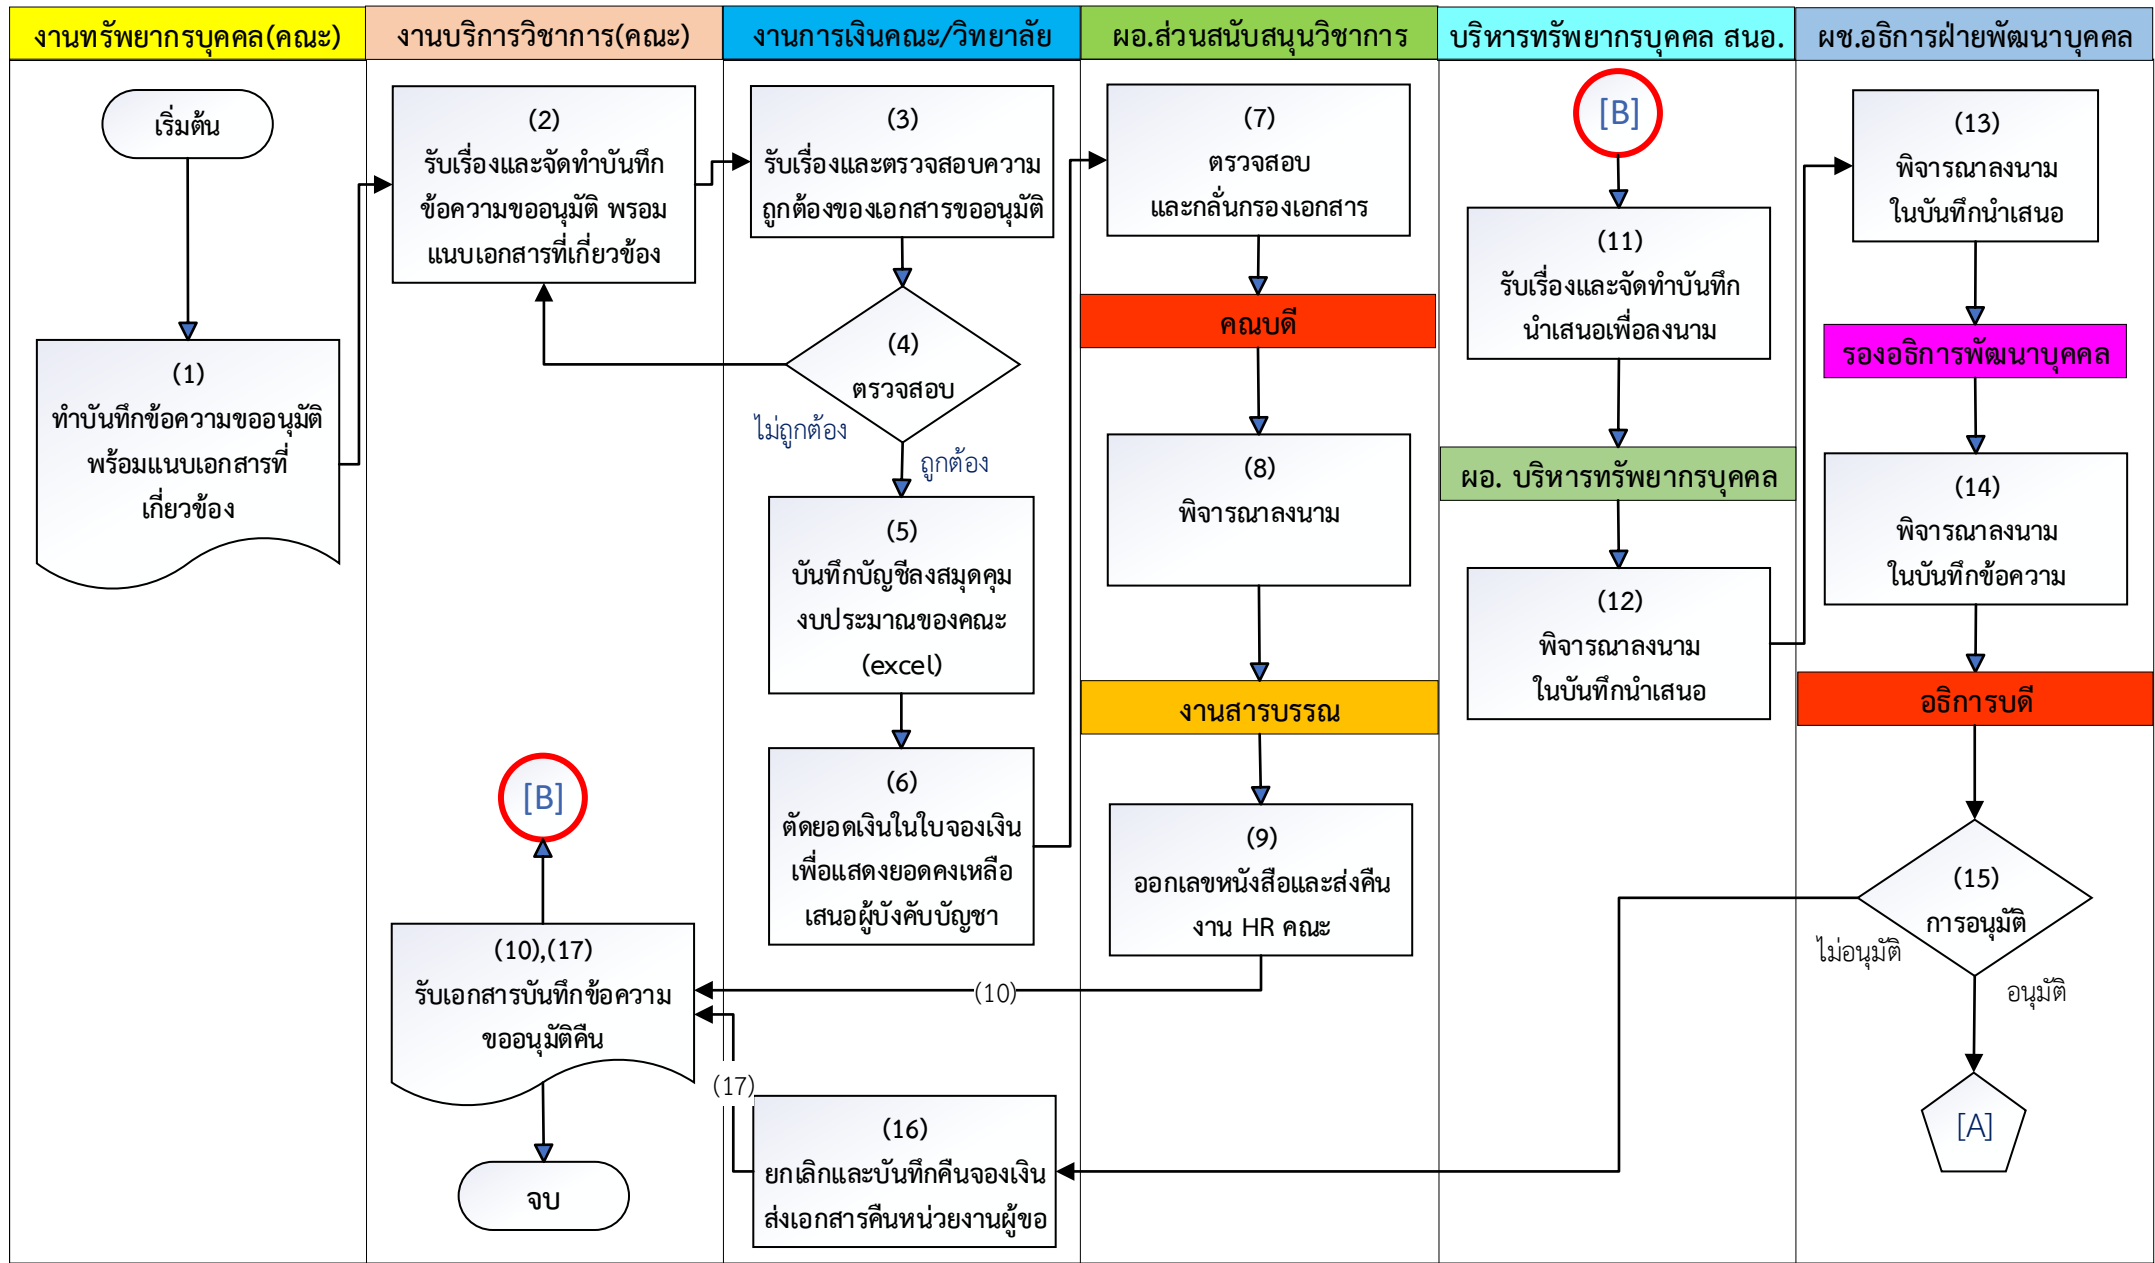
งานทรัพยากรบุคคล(คณะ)

เริ่มต้น

(1)
ทำบันทึกข้อความขออนุมัติ พร้อมแนบเอกสารที่เกี่ยวข้อง

งานบริการวิชาการ(คณะ)

(2)
รับเรื่องและจัดทำบันทึกข้อความขออนุมัติ พรอมแนบเอกสารที่เกี่ยวข้อง

[B]

(10),(17)
รับเอกสารบันทึกข้อความขออนุมัติคืน

จบ

งานการเงินคณะ/วิทยาลัย

(3)
รับเรื่องและตรวจสอบความถูกต้องของเอกสารขออนุมัติ

(4)
ตรวจสอบ

ไม่ถูกต้อง

ถูกต้อง

(5)
บันทึกบัญชีลงสมุดคุมงบประมาณของคณะ (excel)

(6)
ตัดยอดเงินในใบจองเงินเพื่อแสดงยอดคงเหลือเสนอผู้บังคับบัญชา

(10)

(17)

(16)
ยกเลิกและบันทึกคืนจองเงินส่งเอกสารคืนหน่วยงานผู้ขอ

ผอ.ส่วนสนับสนุนวิชาการ

(7)
ตรวจสอบและกลั่นกรองเอกสาร

คณบดี

(8)
พิจารณาลงนาม

งานสารบรรณ

(9)
ออกเลขหนังสือและส่งคืนงาน HR คณะ

บริหารทรัพยากรบุคคล สนอ.

[B]

(11)
รับเรื่องและจัดทำบันทึกนำเสนอเพื่อลงนาม

ผอ. บริหารทรัพยากรบุคคล

(12)
พิจารณาลงนามในบันทึกนำเสนอ

ผช.อธิการฝ่ายพัฒนาบุคคล

(13)
พิจารณาลงนามในบันทึกนำเสนอ

รองอธิการพัฒนาบุคคล

(14)
พิจารณาลงนามในบันทึกข้อความ

อธิการบดี

(15)
การอนุมัติ

ไม่อนุมัติ

อนุมัติ

[A]